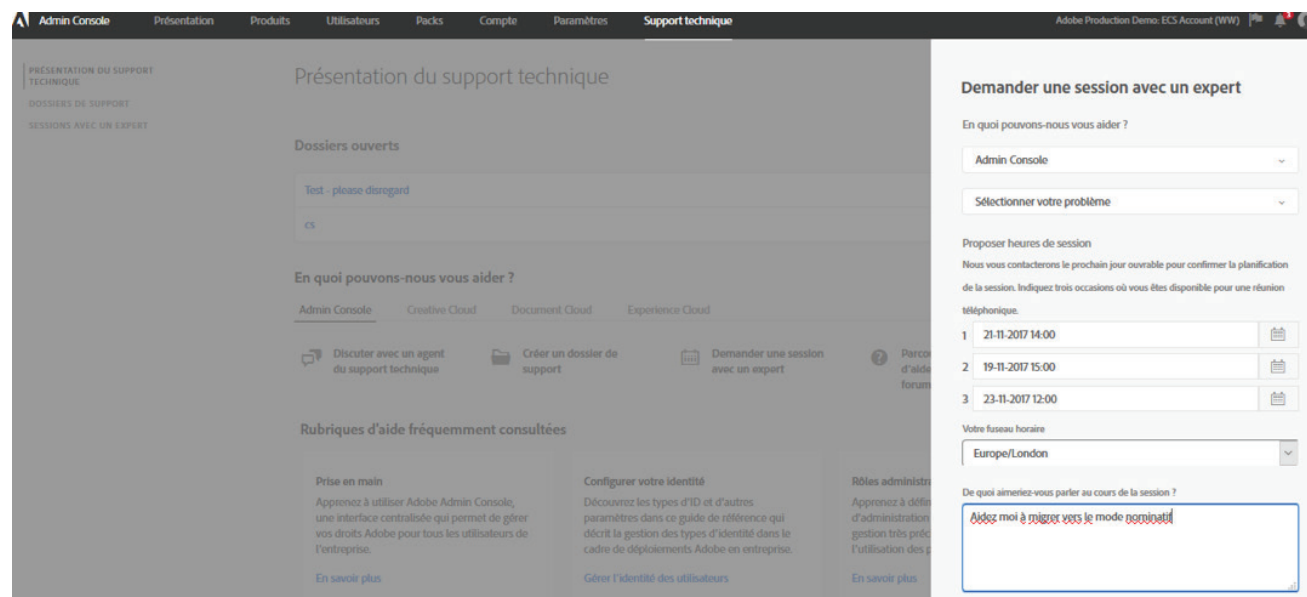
Admin Console Présentation Produits Utilisateurs Packs Compte Paramètres Support technique Adobe Production Demo: ECS Account (WW)

PRÉSENTATION DU SUPPORT TECHNIQUE
DOSSIERS DE SUPPORT
SESSIONS AVEC UN EXPERT

Présentation du support technique

Dossiers ouverts

Test - please disregard

cs

En quoi pouvons-nous vous aider ?

Admin Console Creative Cloud Document Cloud Experience Cloud

Discuter avec un agent du support technique

Créer un dossier de support

Demander une session avec un expert

Parco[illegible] d'aide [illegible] forum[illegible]

Rubriques d'aide fréquemment consultées

Prise en main
Apprenez à utiliser Adobe Admin Console, une interface centralisée qui permet de gérer vos droits Adobe pour tous les utilisateurs de l'entreprise.
En savoir plus

Configurer votre identité
Découvrez les types d'ID et d'autres paramètres dans ce guide de référence qui décrit la gestion des types d'identité dans le cadre de déploiements Adobe en entreprise.
Gérer l'identité des utilisateurs

Rôles administra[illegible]
Apprenez à défin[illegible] d'administration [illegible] gestion très préc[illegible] l'utilisation des p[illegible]
En savoir plus

Demander une session avec un expert

En quoi pouvons-nous vous aider ?

Admin Console

Sélectionner votre problème

Proposer heures de session

Nous vous contacterons le prochain jour ouvrable pour confirmer la planification de la session. Indiquez trois occasions où vous êtes disponible pour une réunion téléphonique.

1 21-11-2017 14:00

2 19-11-2017 15:00

3 23-11-2017 12:00

Votre fuseau horaire

Europe/London

De quoi aimeriez-vous parler au cours de la session ?

Aidez moi à migrer vers le mode nominatif